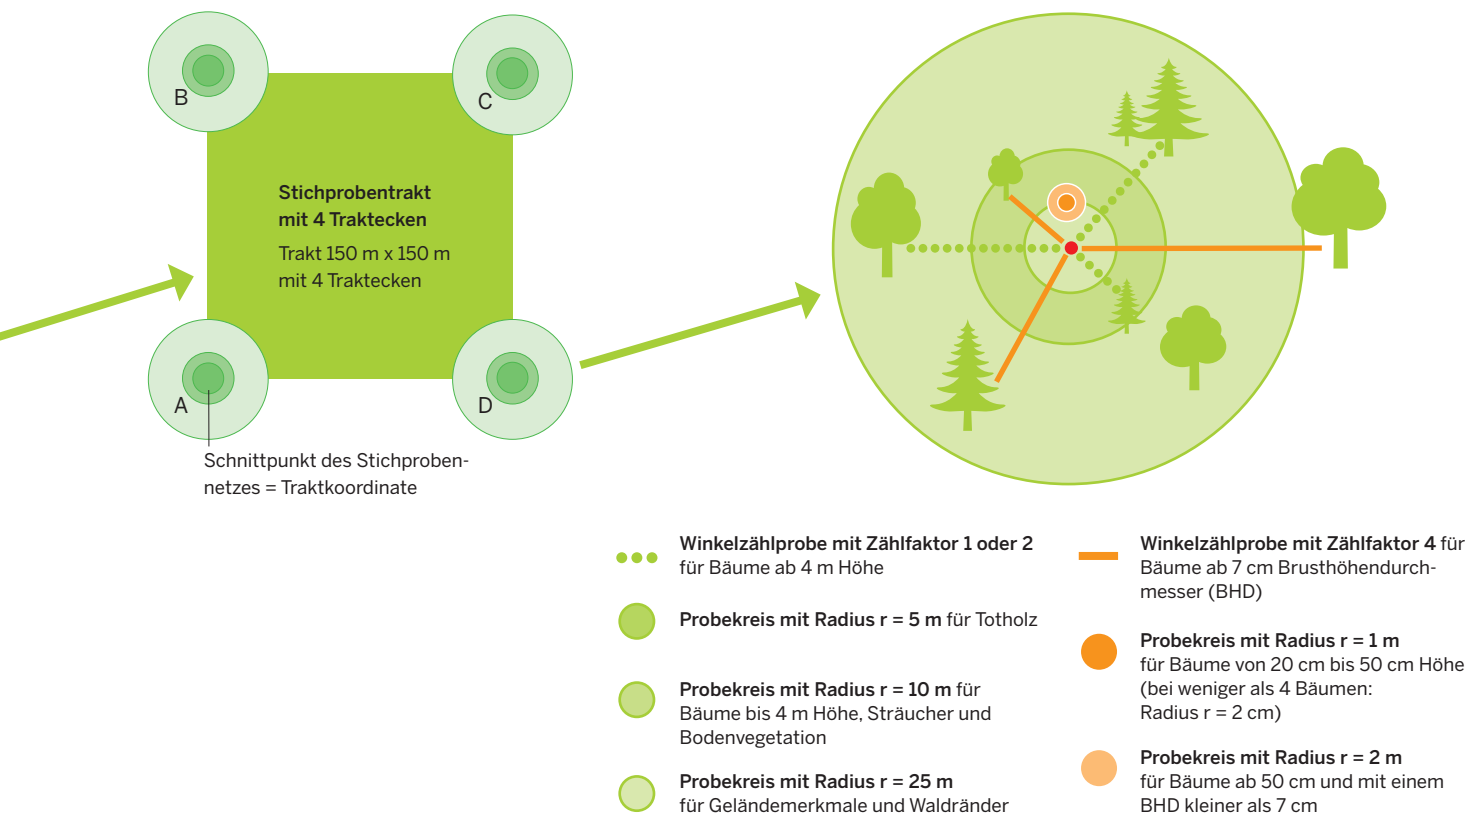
B

C

Stichprobentrakt mit 4 Traktecken

Trakt 150 m x 150 m mit 4 Traktecken

A

D

Schnittpunkt des Stichprobennetzes = Traktkoordinate

Winkelzählprobe mit Zählfaktor 1 oder 2 für Bäume ab 4 m Höhe

Probekreis mit Radius r = 5 m für Totholz

Probekreis mit Radius r = 10 m für Bäume bis 4 m Höhe, Sträucher und Bodenvegetation

Probekreis mit Radius r = 25 m für Geländemerkmale und Waldränder

Winkelzählprobe mit Zählfaktor 4 für Bäume ab 7 cm Brusthöhendurchmesser (BHD)

Probekreis mit Radius r = 1 m für Bäume von 20 cm bis 50 cm Höhe (bei weniger als 4 Bäumen: Radius r = 2 cm)

Probekreis mit Radius r = 2 m für Bäume ab 50 cm und mit einem BHD kleiner als 7 cm